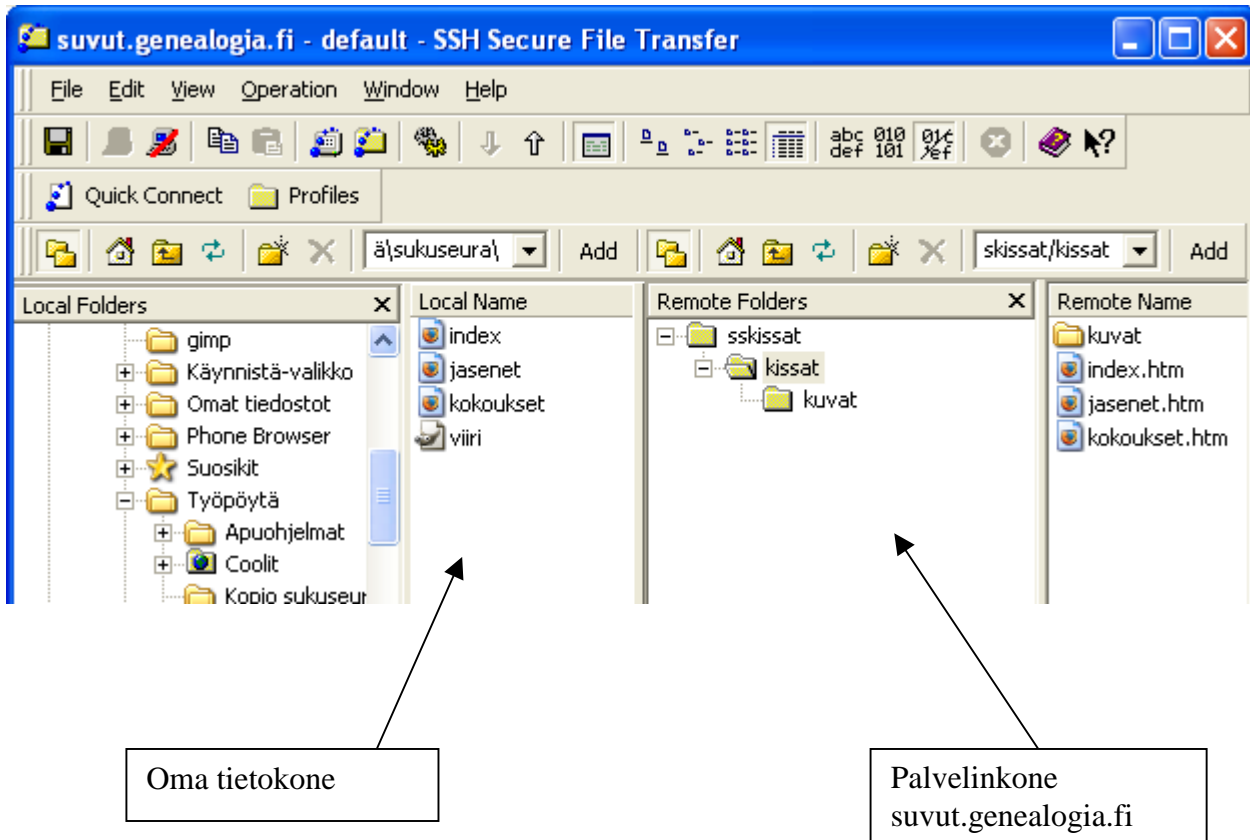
suvut.genealogia.fi - default - SSH Secure File Transfer

File Edit View Operation Window Help

abc def 010 101

Quick Connect Profiles

ä\sukuseura\ Add skissat/kissat Add

Local Folders

gimp
Käynnistä-valikko
Omat tiedostot
Phone Browser
Suosikit
Työpöytä
Apuohjelmat
Coolit
Kopio sukuseur

Local Name

index
jasenet
kokoukset
viiri

Remote Folders

sskissat
kissat
kuvat

Remote Name

kuvat
index.htm
jasenet.htm
kokoukset.htm

Oma tietokone

Palvelinkone
suvut.genealogia.fi